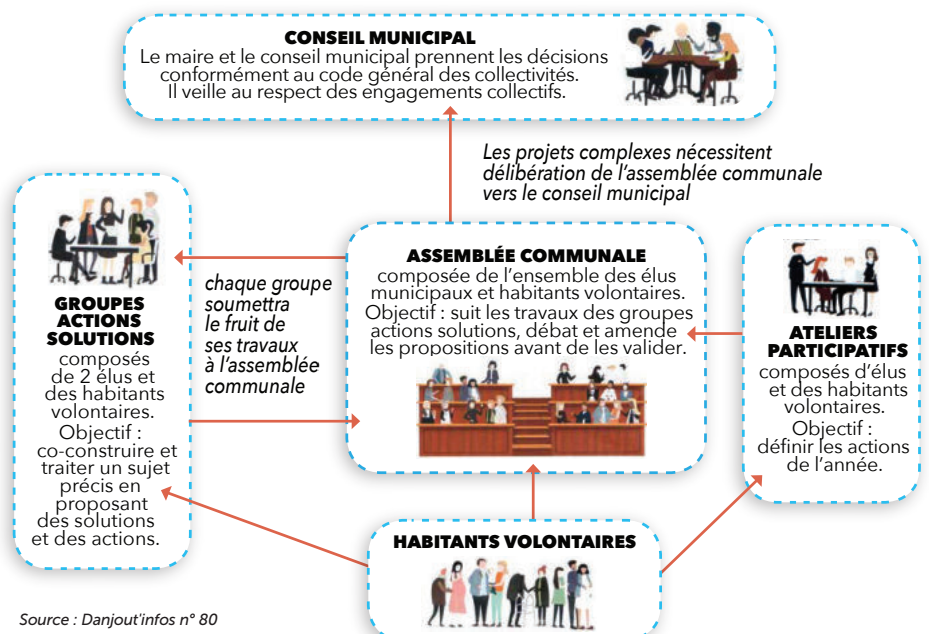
CONSEIL MUNICIPAL
Le maire et le conseil municipal prennent les décisions conformément au code général des collectivités. Il veille au respect des engagements collectifs.

Les projets complexes nécessitent délibération de l'assemblée communale vers le conseil municipal

GROUPES ACTIONS SOLUTIONS
composés de 2 élus et des habitants volontaires.
Objectif : co-construire et traiter un sujet précis en proposant des solutions et des actions.

chaque groupe soumettra le fruit de ses travaux à l'assemblée communale

ASSEMBLÉE COMMUNALE
composée de l'ensemble des élus municipaux et habitants volontaires.
Objectif : suit les travaux des groupes actions solutions, débat et amende les propositions avant de les valider.

ATELIERS PARTICIPATIFS
composés d'élus et des habitants volontaires.
Objectif : définir les actions de l'année.

HABITANTS VOLONTAIRES

Source : Danjout'infos n° 80